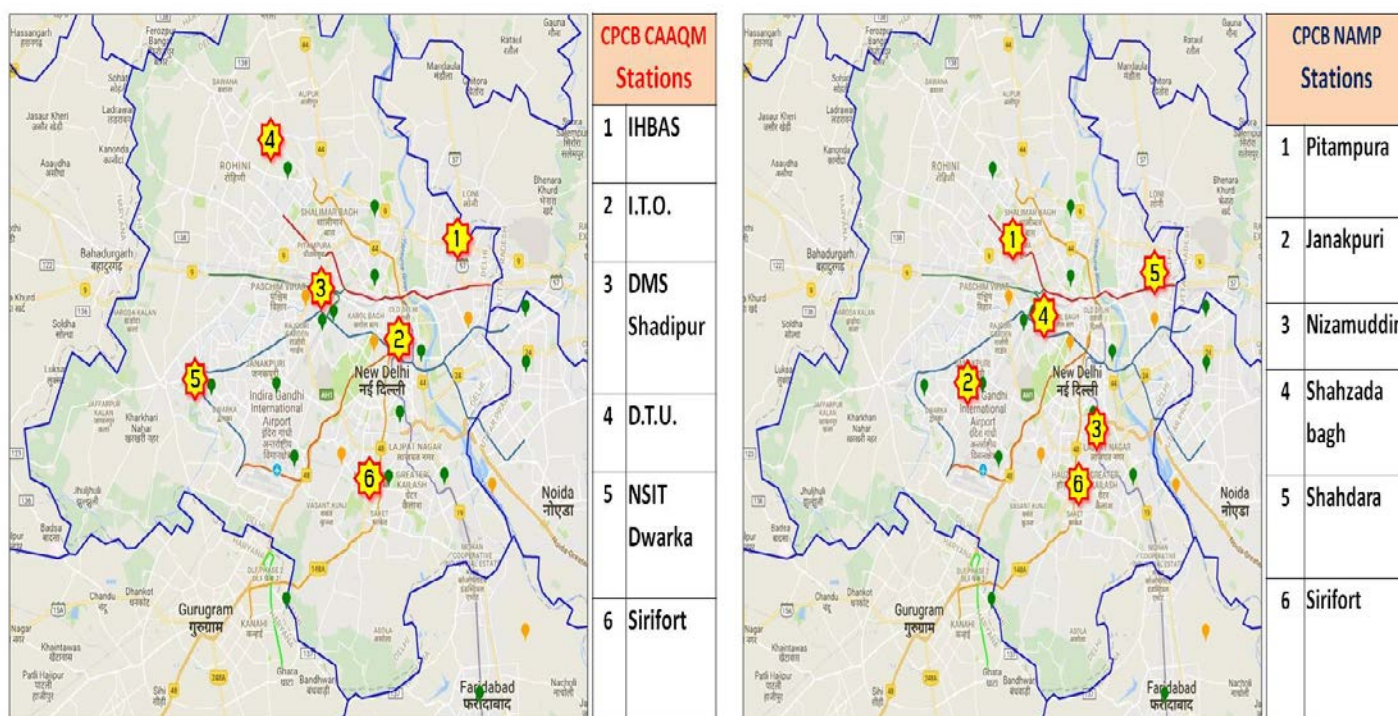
| CPCB CAAQM Stations | |
|---|---|
| 1 | IHBAS |
| 2 | I.T.O. |
| 3 | DMS Shadipur |
| 4 | D.T.U. |
| 5 | NSIT Dwarka |
| 6 | Sirifort |

| CPCB NAMP Stations | |
|---|---|
| 1 | Pitampura |
| 2 | Janakpuri |
| 3 | Nizamuddin |
| 4 | Shahzada bagh |
| 5 | Shahdara |
| 6 | Sirifort |

Hassangarh
Ferozpur Bangar
Mandaula मंडोला
Rataul
Sohati
Ladrawan
Jasaur Kheri
Kanonda
Asaudha
ROHINI रोहिणी
SHALIMAR BAGH
PITAMPURA
LONI
Bhenara Khurd
Bahadurgarh बहादुरगढ़
PASCHIM VIHAR पश्चिम विहार
KAROL BAGH
OLD DELHI
New Delhi नई दिल्ली
JANAKPURI जनकपुरी
Indira Gandhi International Airport
Kharkhari Nahar
Soldha
LAJPAT NAGAR
GREATER KAILASH
VASANT KUNJ
SAKET
Noida नोएडा
Jhuljhuli
Badsa
Gurugram गुरुग्राम
Dhankot
Chandu
KANAHI
Bandhwari
Ghata
Khaintawas
Patli Hajipur
Sihi
Faridabad फरीदाबाद
Nachauli
MOHAN COOPERATIVE INDUSTRIAL ESTATE
DLF PHASE 2
1
2
3
4
5
6